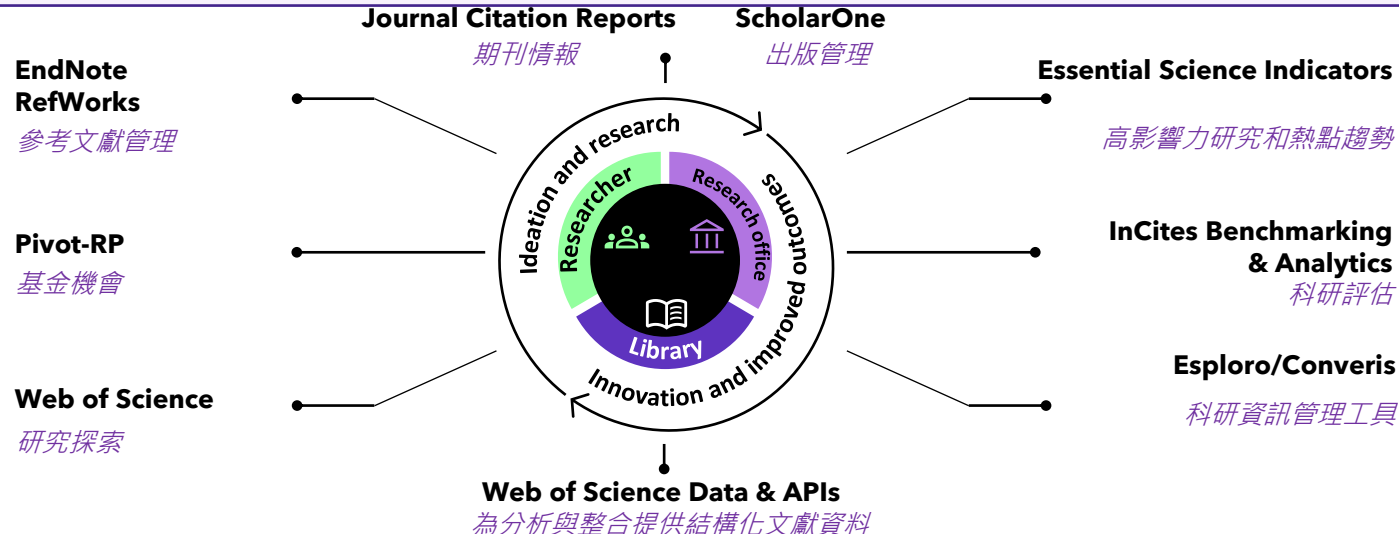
Journal Citation Reports
期刊情報

ScholarOne
出版管理

EndNote
RefWorks
參考文獻管理

Essential Science Indicators
高影響力研究和熱點趨勢

Pivot-RP
基金機會

InCites Benchmarking & Analytics
科研評估

Web of Science
研究探索

Esploro/Converis
科研資訊管理工具

Ideation and research

Researcher

Research office

outcomes

Library

Innovation and improved outcomes

Web of Science Data & APIs
為分析與整合提供結構化文獻資料